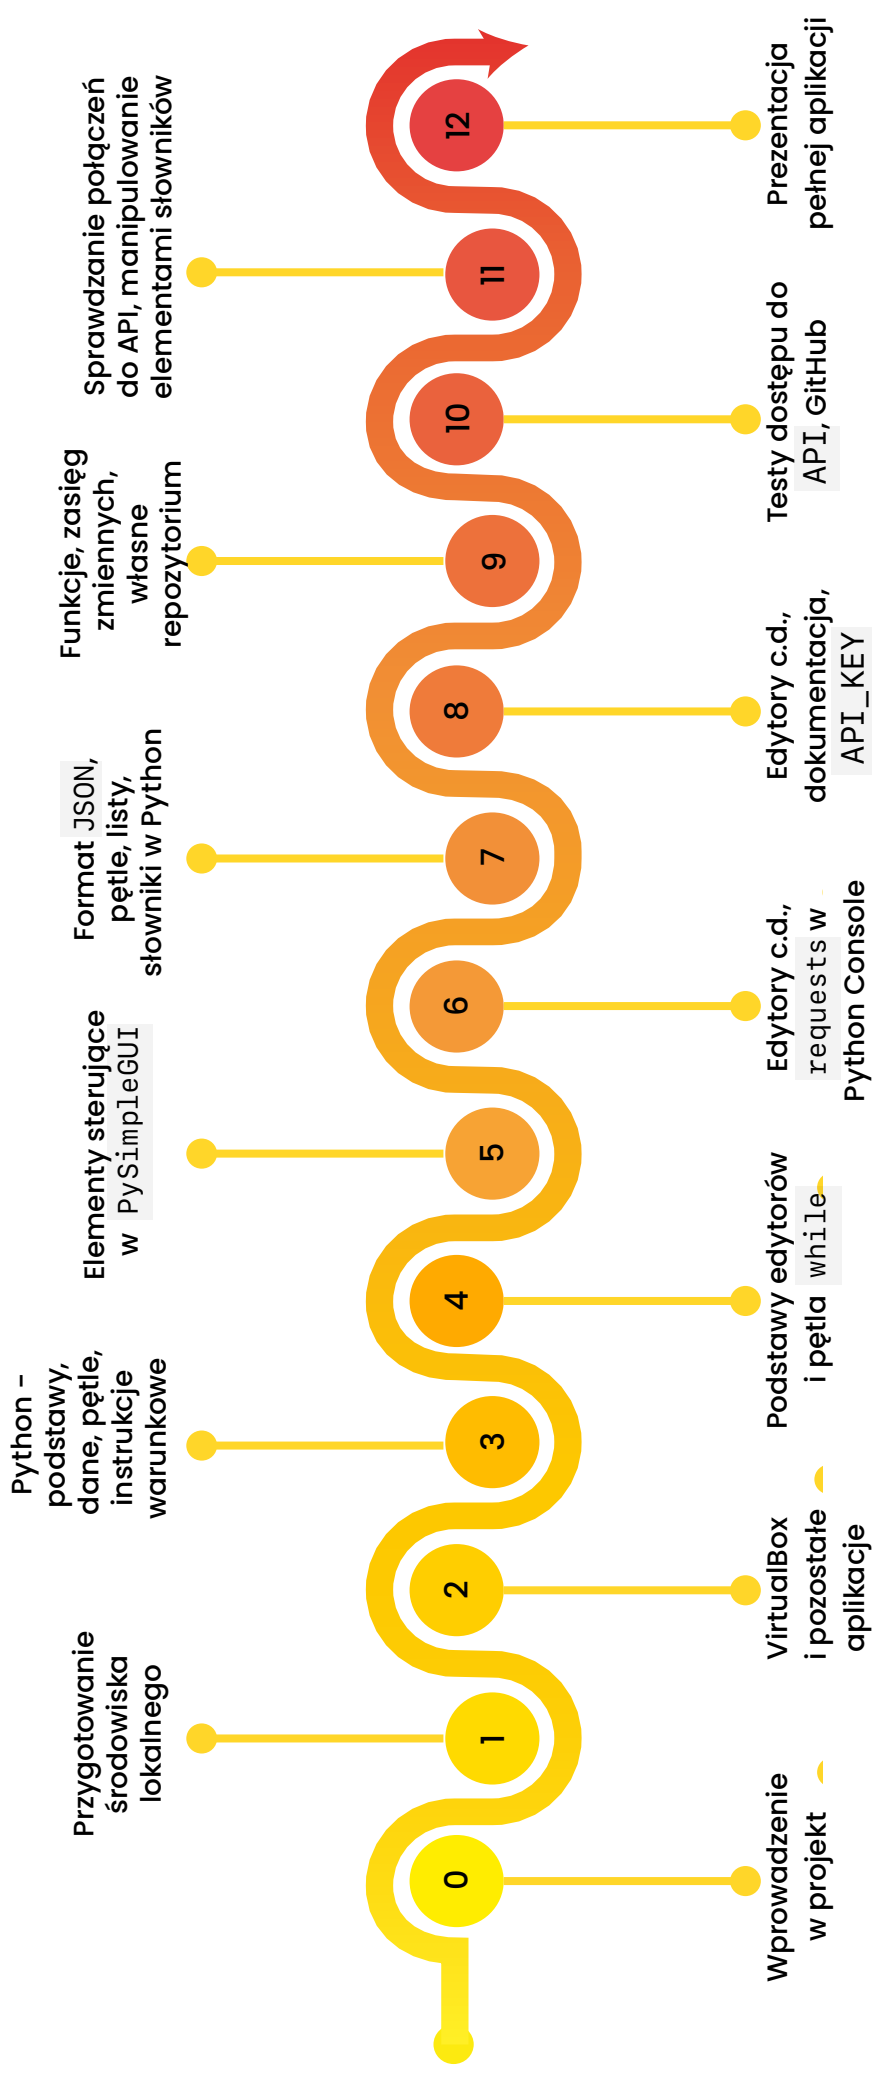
0
Wprowadzenie w projekt

1
Przygotowanie środowiska lokalnego

2
VirtualBox i pozostałe aplikacje

3
Python – podstawy, dane, pętle, instrukcje warunkowe

4
Podstawy edytorów i pętla while

5
Elementy sterujące w PySimpleGUI

6
Edytory c.d., requests w Python Console

7
Format JSON, pętle, listy, słowniki w Python

8
Edytory c.d., dokumentacja, API_KEY

9
Funkcje, zasięg zmiennych, własne repozytorium

10
Testy dostępu do API, GitHub

11
Sprawdzanie połączeń do API, manipulowanie elementami słowników

12
Prezentacja pełnej aplikacji